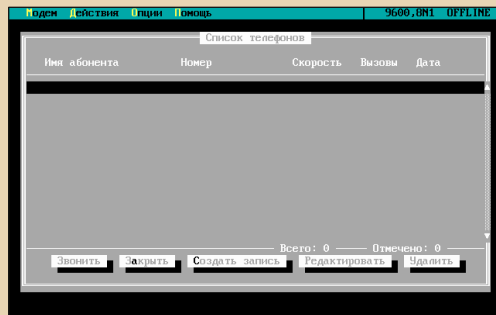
Модем Действия Опции Помощь 9600,8N1 OFFLINE

Список телефонов

| Имя абонента | Номер | Скорость | Вызовы | Дата |
|---|---|---|---|---|

Всего: 0 Отмечено: 0

Звонить Закрыть Создать запись Редактировать Удалить